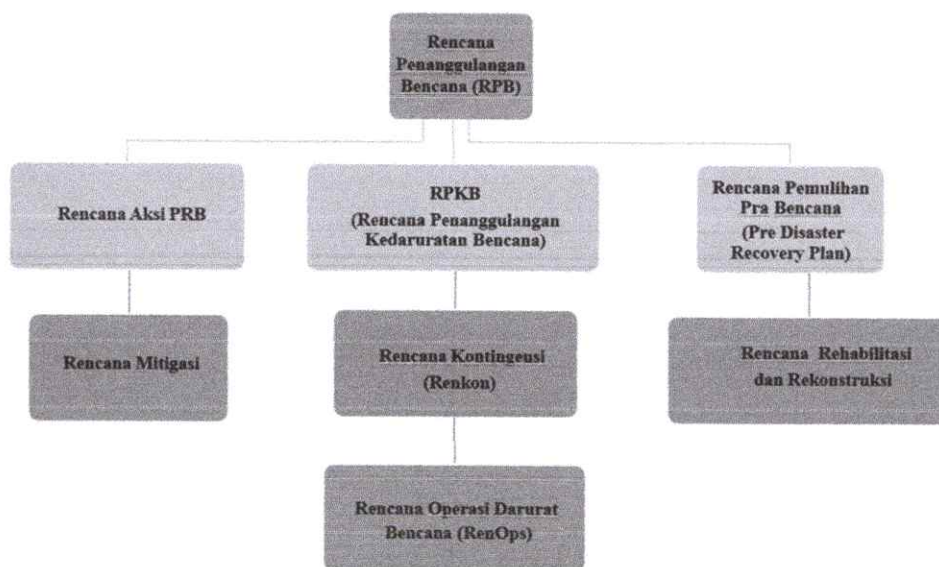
Rencana Penanggulangan Bencana (RPB)

Rencana Aksi PRB

RPKB (Rencana Penanggulangan Kedaruratan Bencana)

Rencana Pemulihan Pra Bencana (Pre Disaster Recovery Plan)

Rencana Mitigasi

Rencana Kontingeusi (Renkon)

Rencana Rehabilitasi dan Rekonstruksi

Rencana Operasi Darurat Bencana (RenOps)